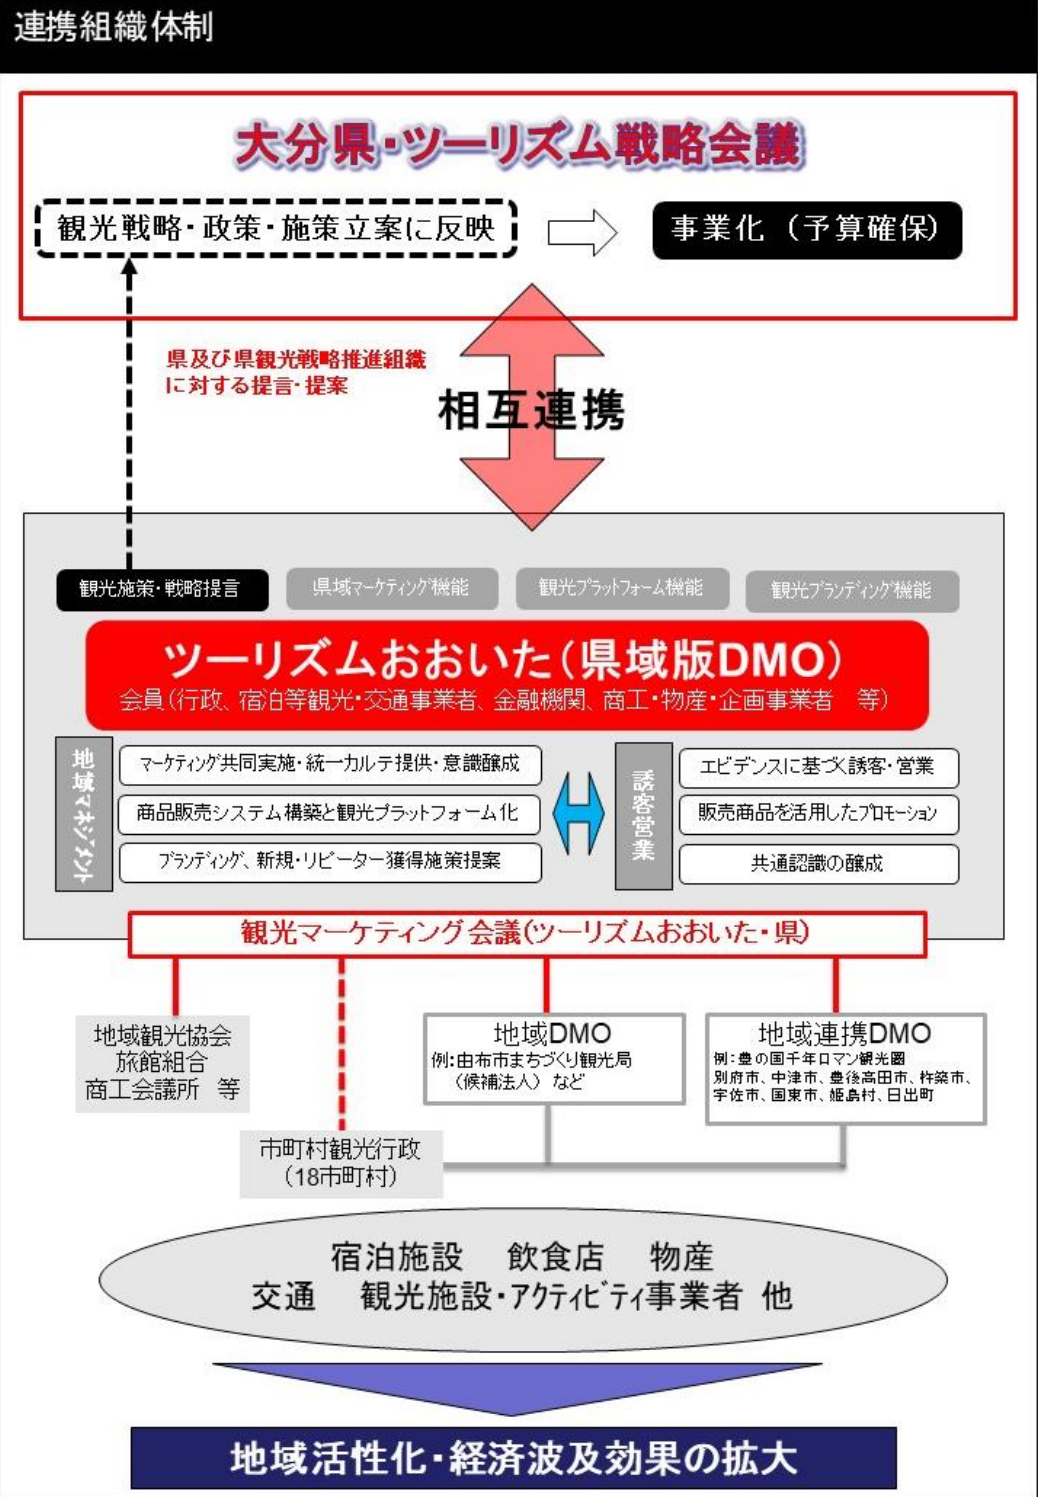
連携組織体制

大分県・ツーリズム戦略会議

観光戦略・政策・施策立案に反映

事業化（予算確保）

県及び県観光戦略推進組織に対する提言・提案

相互連携

観光施策・戦略提言

県域マーケティング機能

観光プラットフォーム機能

観光ブランディング機能

ツーリズムおおいた（県域版DMO）
会員（行政、宿泊等観光・交通事業者、金融機関、商工・物産・企画事業者　等）

地域マネジメント

マーケティング共同実施・統一カルテ提供・意識醸成

商品販売システム構築と観光プラットフォーム化

ブランディング、新規・リピーター獲得施策提案

誘客営業

エビデンスに基づく誘客・営業

販売商品を活用したプロモーション

共通認識の醸成

観光マーケティング会議（ツーリズムおおいた・県）

地域観光協会
旅館組合
商工会議所　等

地域DMO
例：由布市まちづくり観光局（候補法人）など

地域連携DMO
例：豊の国千年ロマン観光圏
別府市、中津市、豊後高田市、杵築市、宇佐市、国東市、姫島村、日出町

市町村観光行政
（18市町村）

宿泊施設　飲食店　物産
交通　観光施設・アクティビティ事業者 他

地域活性化・経済波及効果の拡大